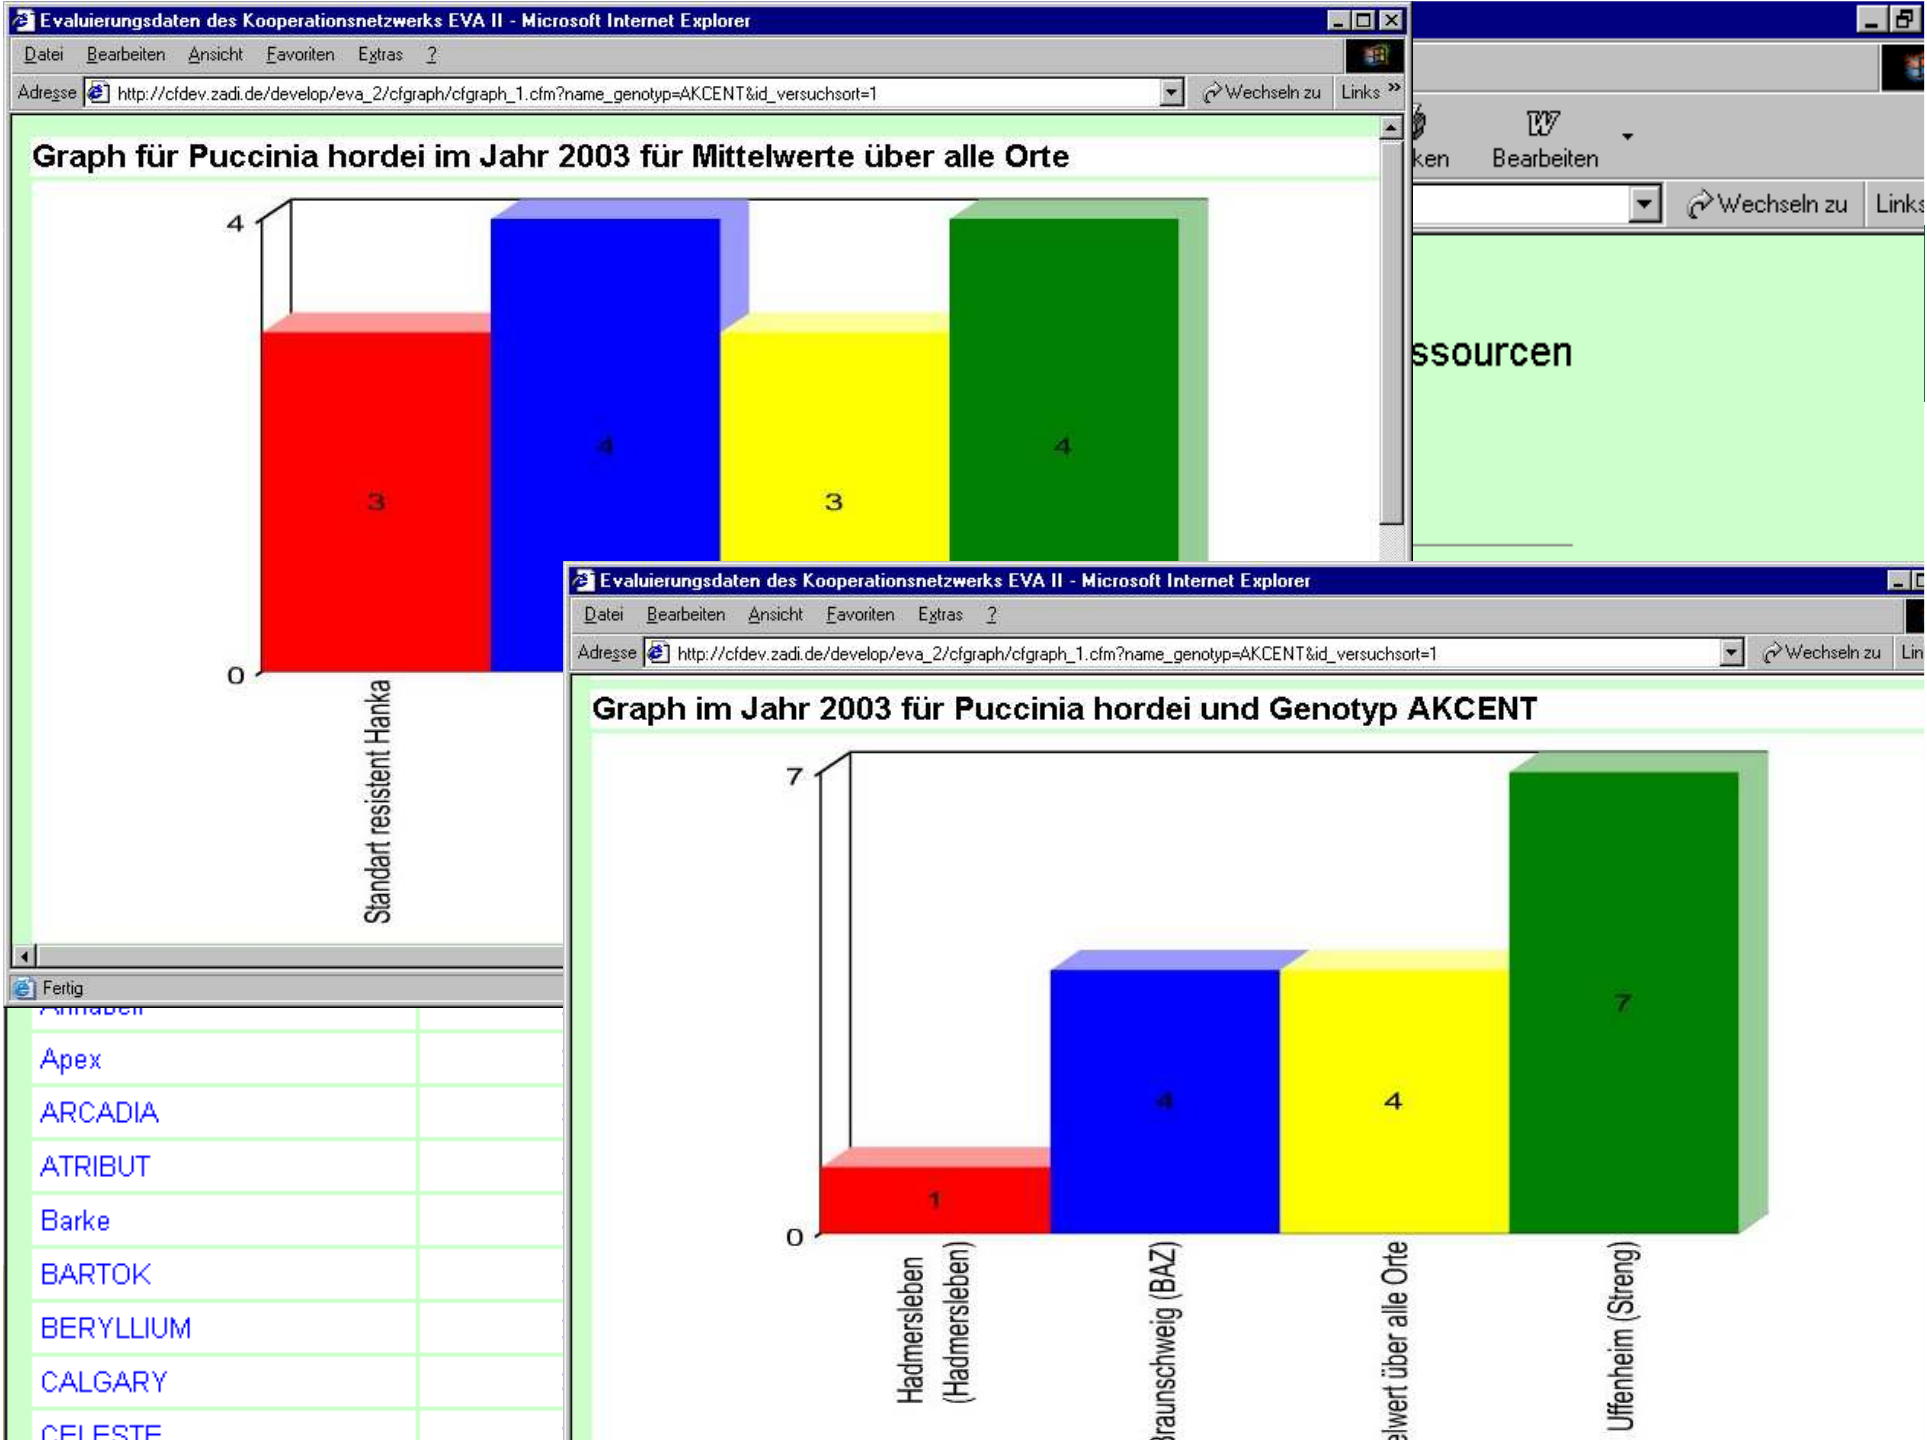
Evaluierungsdaten des Kooperationsnetzwerks EVA II - Microsoft Internet Explorer

Datei Bearbeiten Ansicht Favoriten Extras ?

Adresse http://cfdev.zadi.de/develop/eva_2/cfgraph/cfgraph_1.cfm?name_genotyp=AKCENT&id_versuchsort=1 Wechseln zu Links »

Graph für Puccinia hordei im Jahr 2003 für Mittelwerte über alle Orte

4

0

3

4

3

4

Standart resistent Hanka

Fertig

ken Bearbeiten

Wechseln zu Links

ssourcen

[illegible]

Apex

ARCADIA

ATRIBUT

Barke

BARTOK

BERYLLIUM

CALGARY

CELESTE

Evaluierungsdaten des Kooperationsnetzwerks EVA II - Microsoft Internet Explorer

Datei Bearbeiten Ansicht Favoriten Extras ?

Adresse http://cfdev.zadi.de/develop/eva_2/cfgraph/cfgraph_1.cfm?name_genotyp=AKCENT&id_versuchsort=1 Wechseln zu Lin

Graph im Jahr 2003 für Puccinia hordei und Genotyp AKCENT

7

0

1

4

4

7

Hadmersleben (Hadmersleben)

Braunschweig (BAZ)

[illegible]elwert über alle Orte

Uffenheim (Streng)